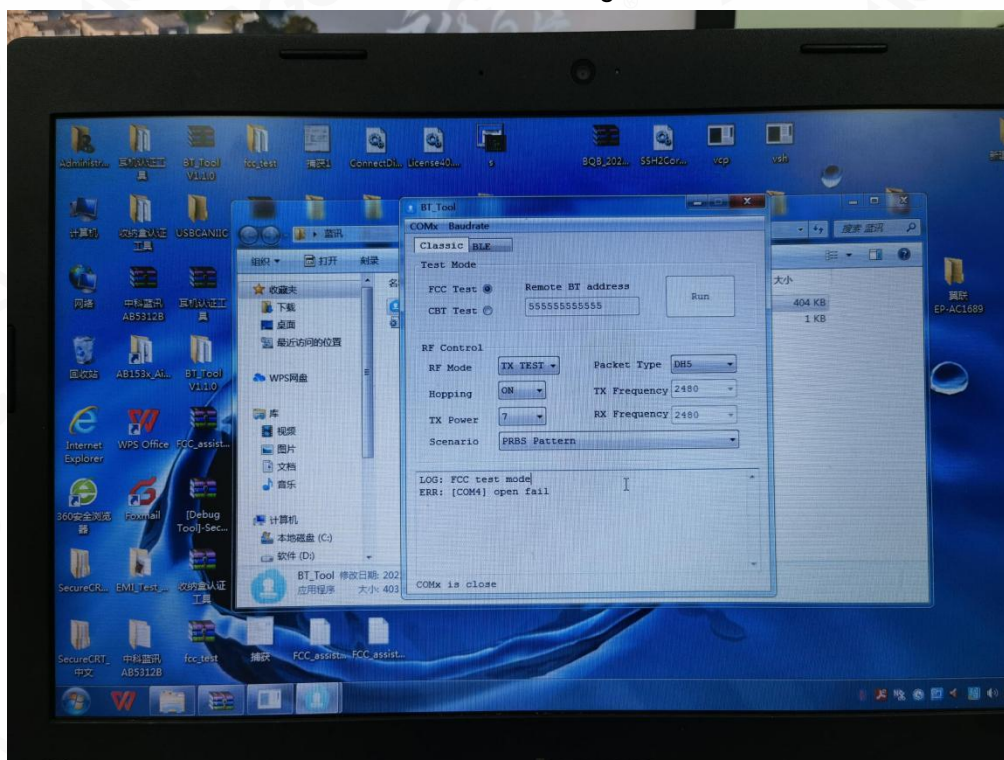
Administr... 耳机认证工具 BT_Tool V1.1.0 fcc_test 捕获1 ConnectDi... License40... s 8QB_202... SSH2Cor... vcp vsh

计算机 收纳盒认证工具 USBCANIIC

网络 中科蓝讯 AB5312B 耳机认证工具

回收站 AB153x_Ai... BT_Tool V1.1.0

Internet Explorer WPS Office FCC_assist...

360安全浏览器 Foxmail [Debug Tool]-Sec...

SecureCR... EMI_Test_... 收纳盒认证工具

SecureCRT_中文 中科蓝讯 AB5312B fcc_test 捕获 FCC_assist... FCC_assist...

蓝牙 EP-AC1689

蓝讯

组织 打开 刻录

收藏夹
下载
桌面
最近访问的位置

WPS网盘

库
视频
图片
文档
音乐

计算机
本地磁盘 (C:)
软件 (D:)

BT_Tool 修改日期: 202
应用程序 大小: 403

搜索 蓝讯
大小
404 KB
1 KB

BT_Tool
COMx Baudrate
Classic BLE
Test Mode
FCC Test
CBT Test
Remote BT address
555555555555
Run

RF Control
RF Mode TX TEST
Packet Type DH5
Hopping ON
TX Frequency 2480
TX Power 7
RX Frequency 2480
Scenario PRBS Pattern

LOG: FCC test mode
ERR: [COM4] open fail

COMx is close